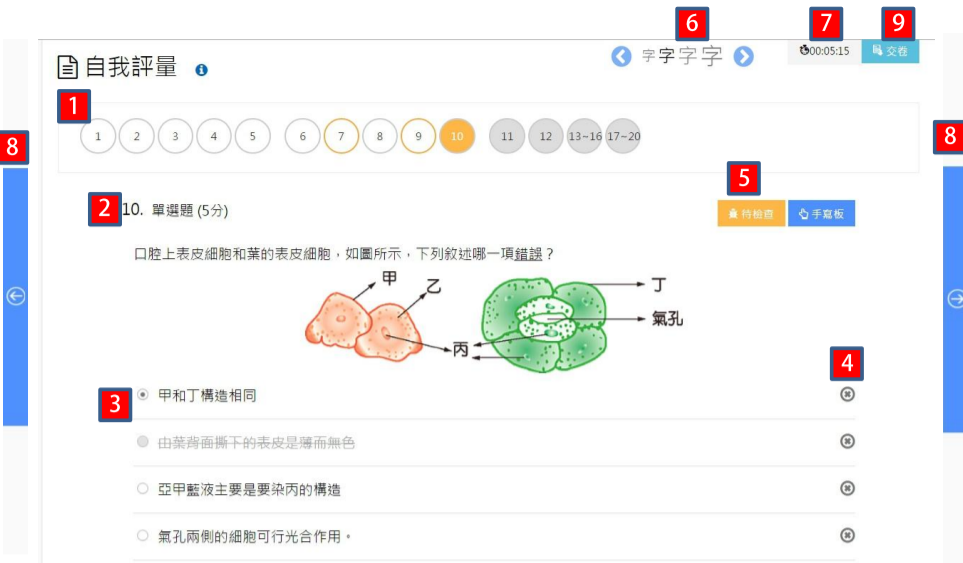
自我評量

6 字 字 字 字

7 00:05:15

9 交卷

1

1 2 3 4 5 6 7 8 9 10 11 12 13~16 17~20

8

8

5

2 10. 單選題 (5分)

待檢查

手寫板

口腔上表皮細胞和葉的表皮細胞，如圖所示，下列敘述哪一項錯誤？

甲

乙

丁

氣孔

丙

4

3 甲和丁構造相同

由葉背面撕下的表皮是薄而無色

亞甲藍液主要是要染丙的構造

氣孔兩側的細胞可行光合作用。